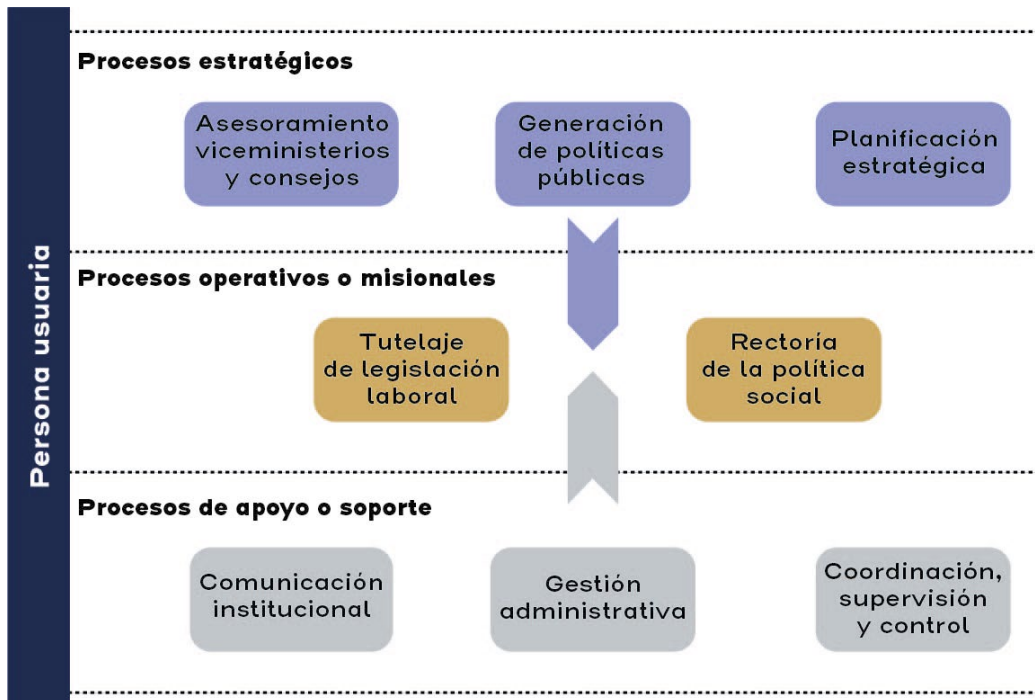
Persona usuaria

Procesos estratégicos

Asesoramiento viceministerios y consejos

Generación de políticas públicas

Planificación estratégica

Procesos operativos o misionales

Tutelaje de legislación laboral

Rectoría de la política social

Procesos de apoyo o soporte

Comunicación institucional

Gestión administrativa

Coordinación, supervisión y control